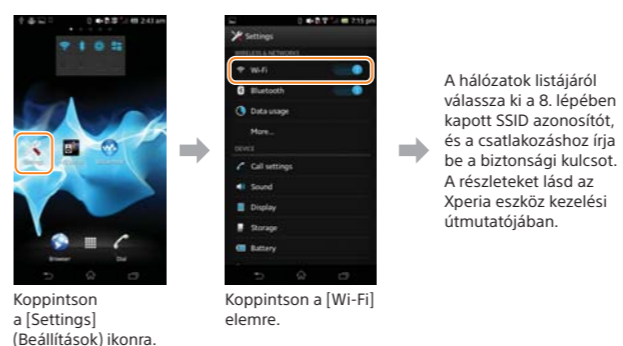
2:43 am

Settings

Browser

Dial

Koppintson a [Settings] (Beállítások) ikonra.

7:15 pm

Settings

WIRELESS & NETWORKS

Wi-Fi

Bluetooth

Data usage

More...

DEVICE

Call settings

Sound

Display

Storage

Battery

Koppintson a [Wi-Fi] elemre.

A hálózatok listájáról válassza ki a 8. lépésben kapott SSID azonosítót, és a csatlakozáshoz írja be a biztonsági kulcsot. A részleteket lásd az Xperia eszköz kezelési útmutatójában.